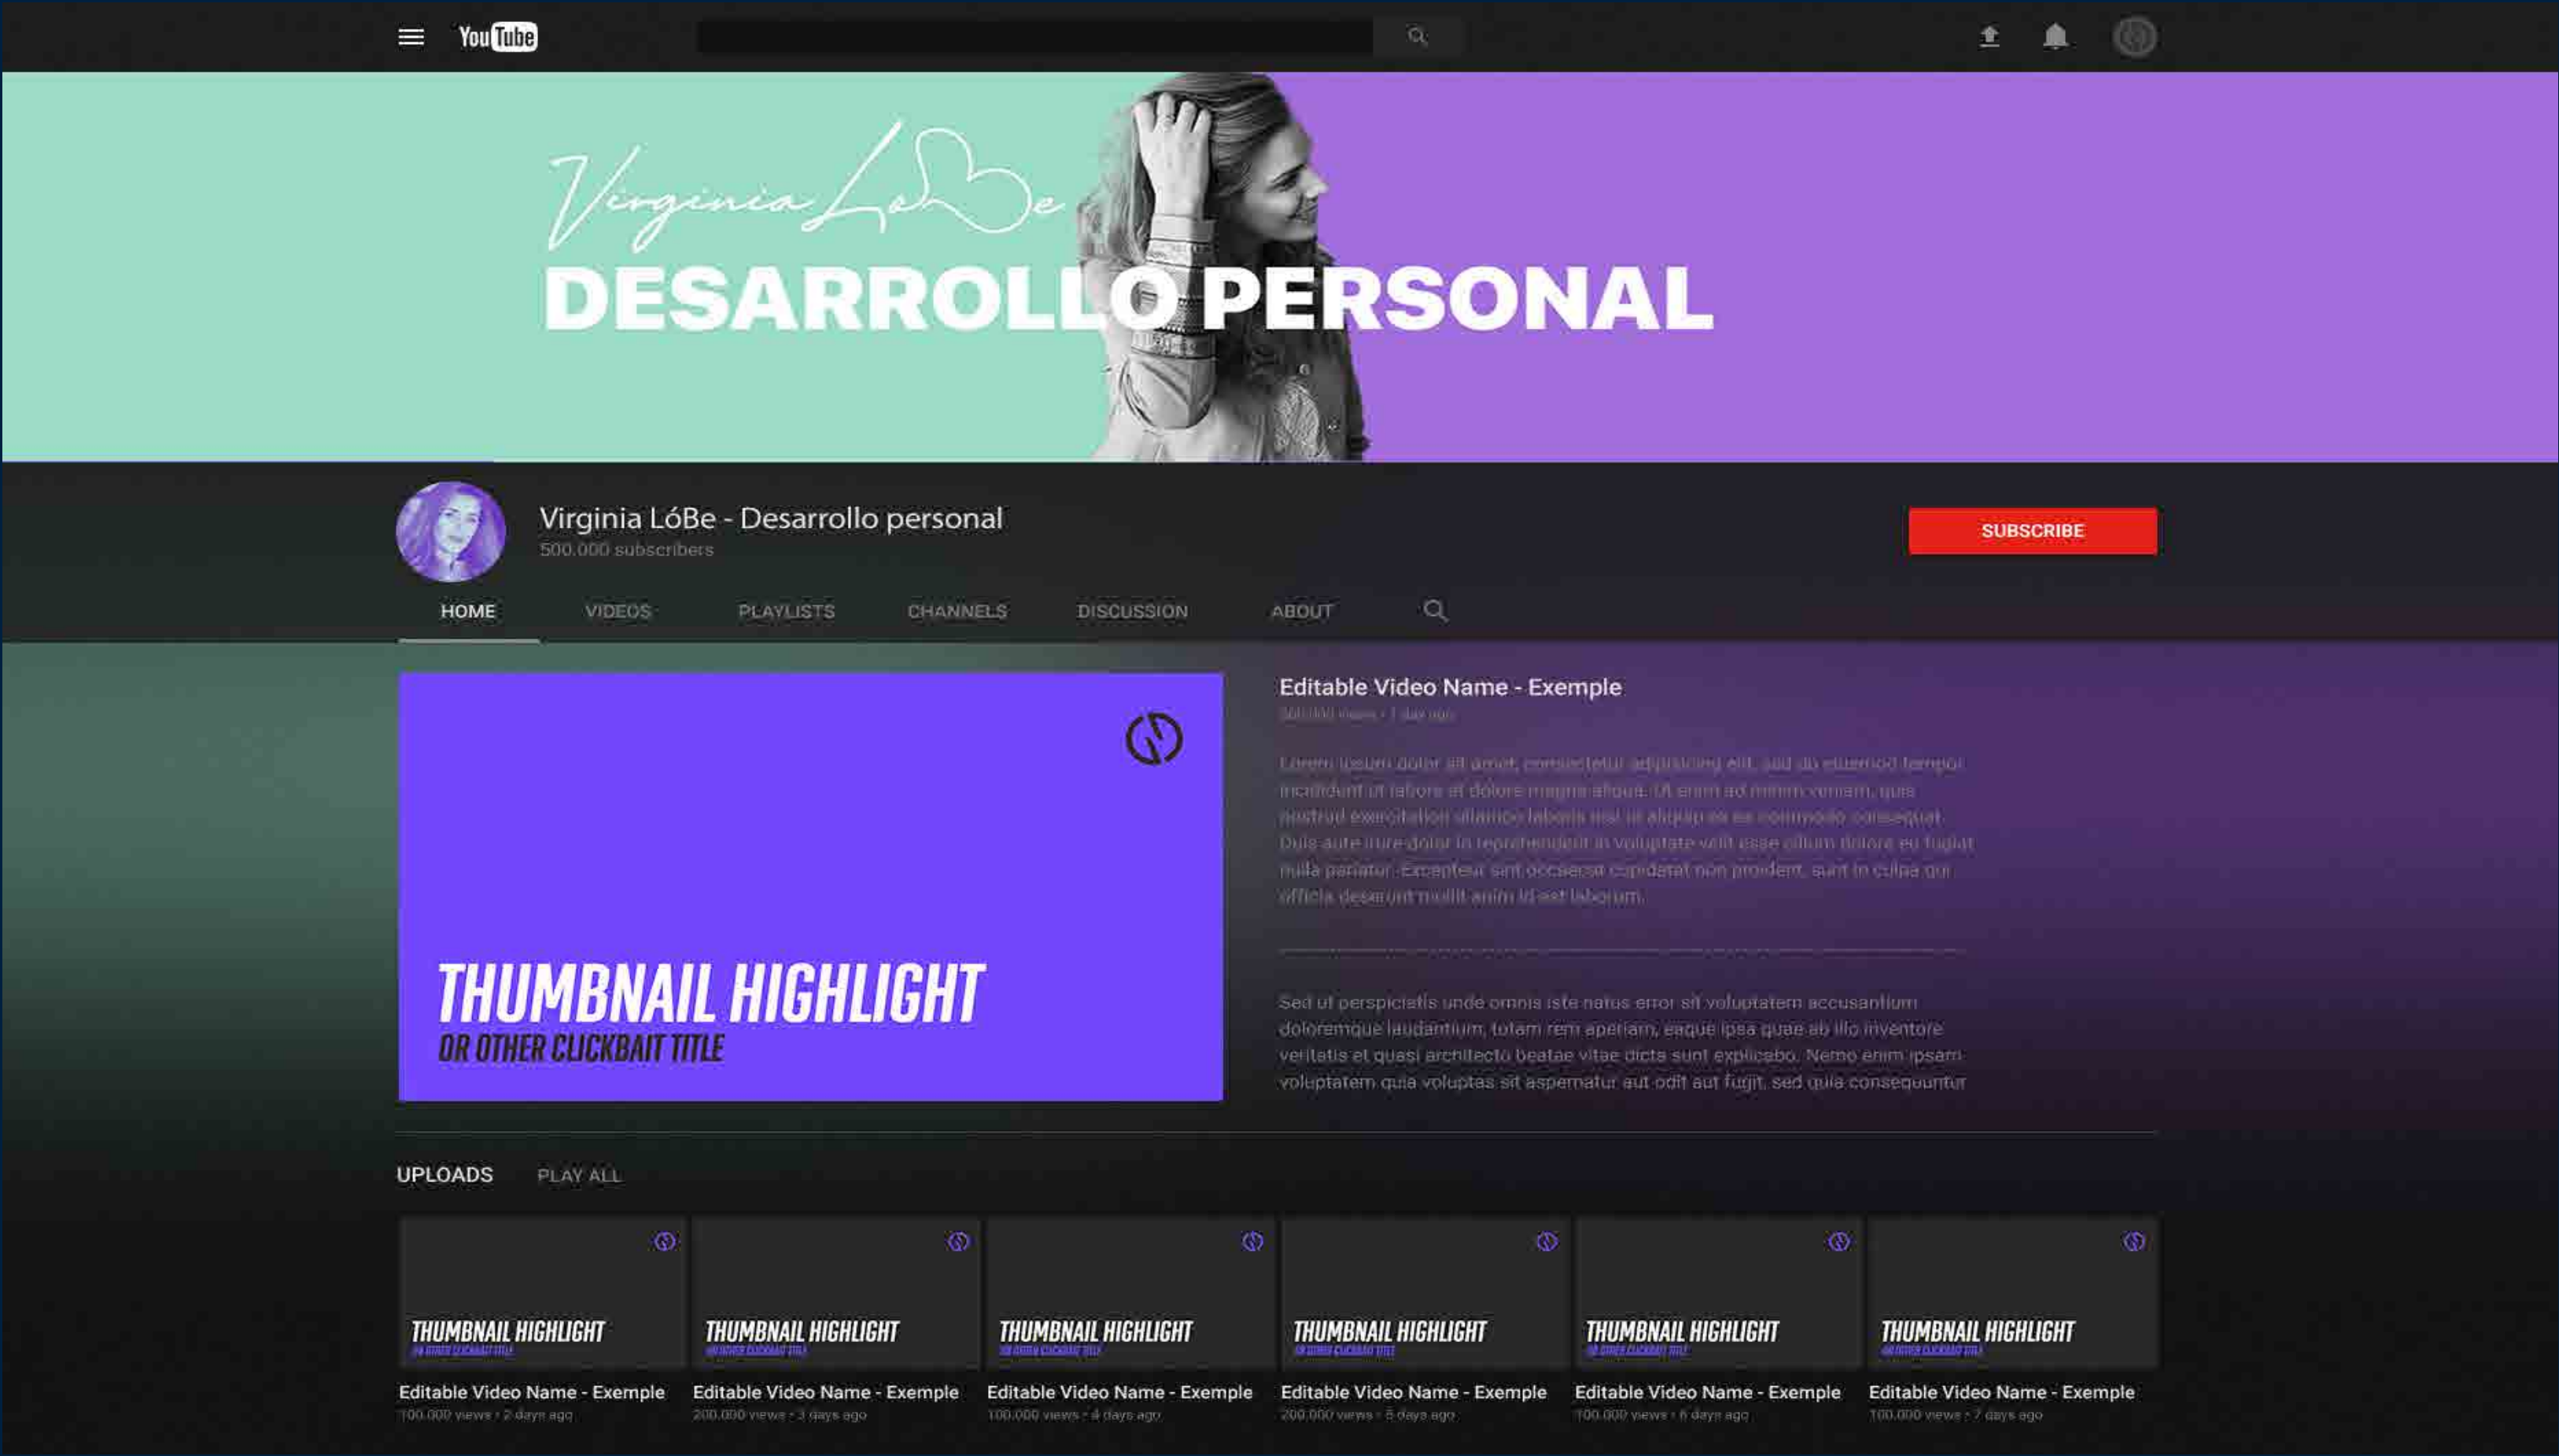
YouTube

Virginia LóBe
DESARROLLO PERSONAL

Virginia LóBe - Desarrollo personal
500.000 subscribers

SUBSCRIBE

HOME VIDEOS PLAYLISTS CHANNELS DISCUSSION ABOUT

THUMBNAIL HIGHLIGHT
OR OTHER CLICKBAIT TITLE

Editable Video Name - Exemple
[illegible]

Lorem ipsum dolor sit amet, consectetur adipiscing elit, sed do eiusmod tempor incididunt ut labore et dolore magna aliqua. Ut enim ad minim veniam, quis nostrud exercitation ullamco laboris nisi ut aliquip ex ea commodo consequat. Duis aute irure dolor in reprehenderit in voluptate velit esse cillum dolore eu fugiat nulla pariatur. Excepteur sint occaecat cupidatat non proident, sunt in culpa qui officia deserunt mollit anim id est laborum.

Sed ut perspiciatis unde omnis iste natus error sit voluptatem accusantium doloremque laudantium, totam rem aperiam, eaque ipsa quae ab illo inventore veritatis et quasi architecto beatae vitae dicta sunt explicabo. Nemo enim ipsam voluptatem quia voluptas sit aspernatur aut odit aut fugit, sed quia consequuntur

UPLOADS PLAY ALL

THUMBNAIL HIGHLIGHT
OR OTHER CLICKBAIT TITLE
Editable Video Name - Exemple
100.000 views • 2 days ago

THUMBNAIL HIGHLIGHT
OR OTHER CLICKBAIT TITLE
Editable Video Name - Exemple
200.000 views • 3 days ago

THUMBNAIL HIGHLIGHT
OR OTHER CLICKBAIT TITLE
Editable Video Name - Exemple
100.000 views • 4 days ago

THUMBNAIL HIGHLIGHT
OR OTHER CLICKBAIT TITLE
Editable Video Name - Exemple
200.000 views • 5 days ago

THUMBNAIL HIGHLIGHT
OR OTHER CLICKBAIT TITLE
Editable Video Name - Exemple
100.000 views • 6 days ago

THUMBNAIL HIGHLIGHT
OR OTHER CLICKBAIT TITLE
Editable Video Name - Exemple
100.000 views • 7 days ago